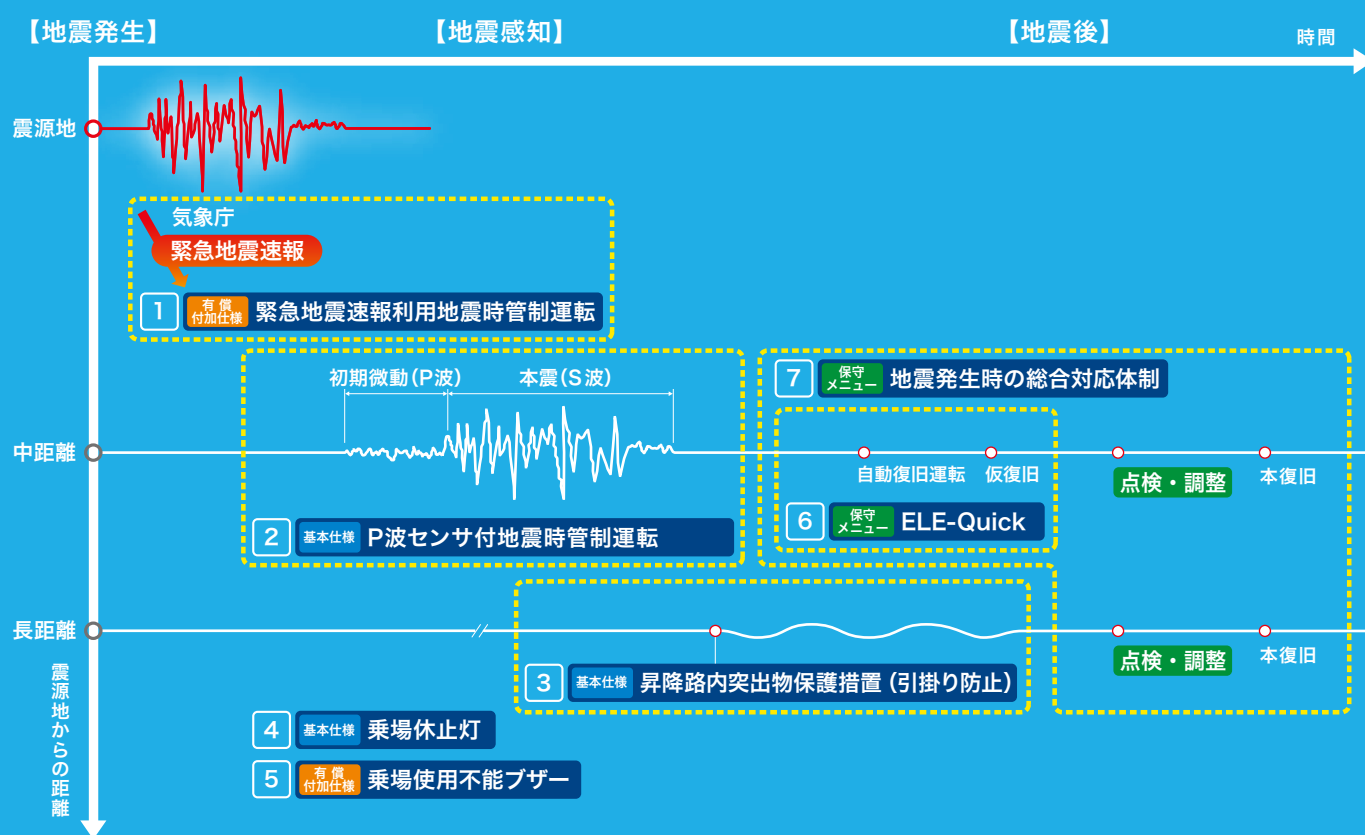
【地震発生】 【地震感知】 【地震後】 時間

震源地

気象庁
緊急地震速報

1 有償付加仕様 緊急地震速報利用地震時管制運転

初期微動（P波） 本震（S波）

中距離

2 基本仕様 P波センサ付地震時管制運転

7 保守メニュー 地震発生時の総合対応体制

自動復旧運転 仮復旧

6 保守メニュー ELE-Quick

点検・調整 本復旧

長距離

3 基本仕様 昇降路内突出物保護措置（引掛り防止）

点検・調整 本復旧

4 基本仕様 乗場休止灯

5 有償付加仕様 乗場使用不能ブザー

震源地からの距離